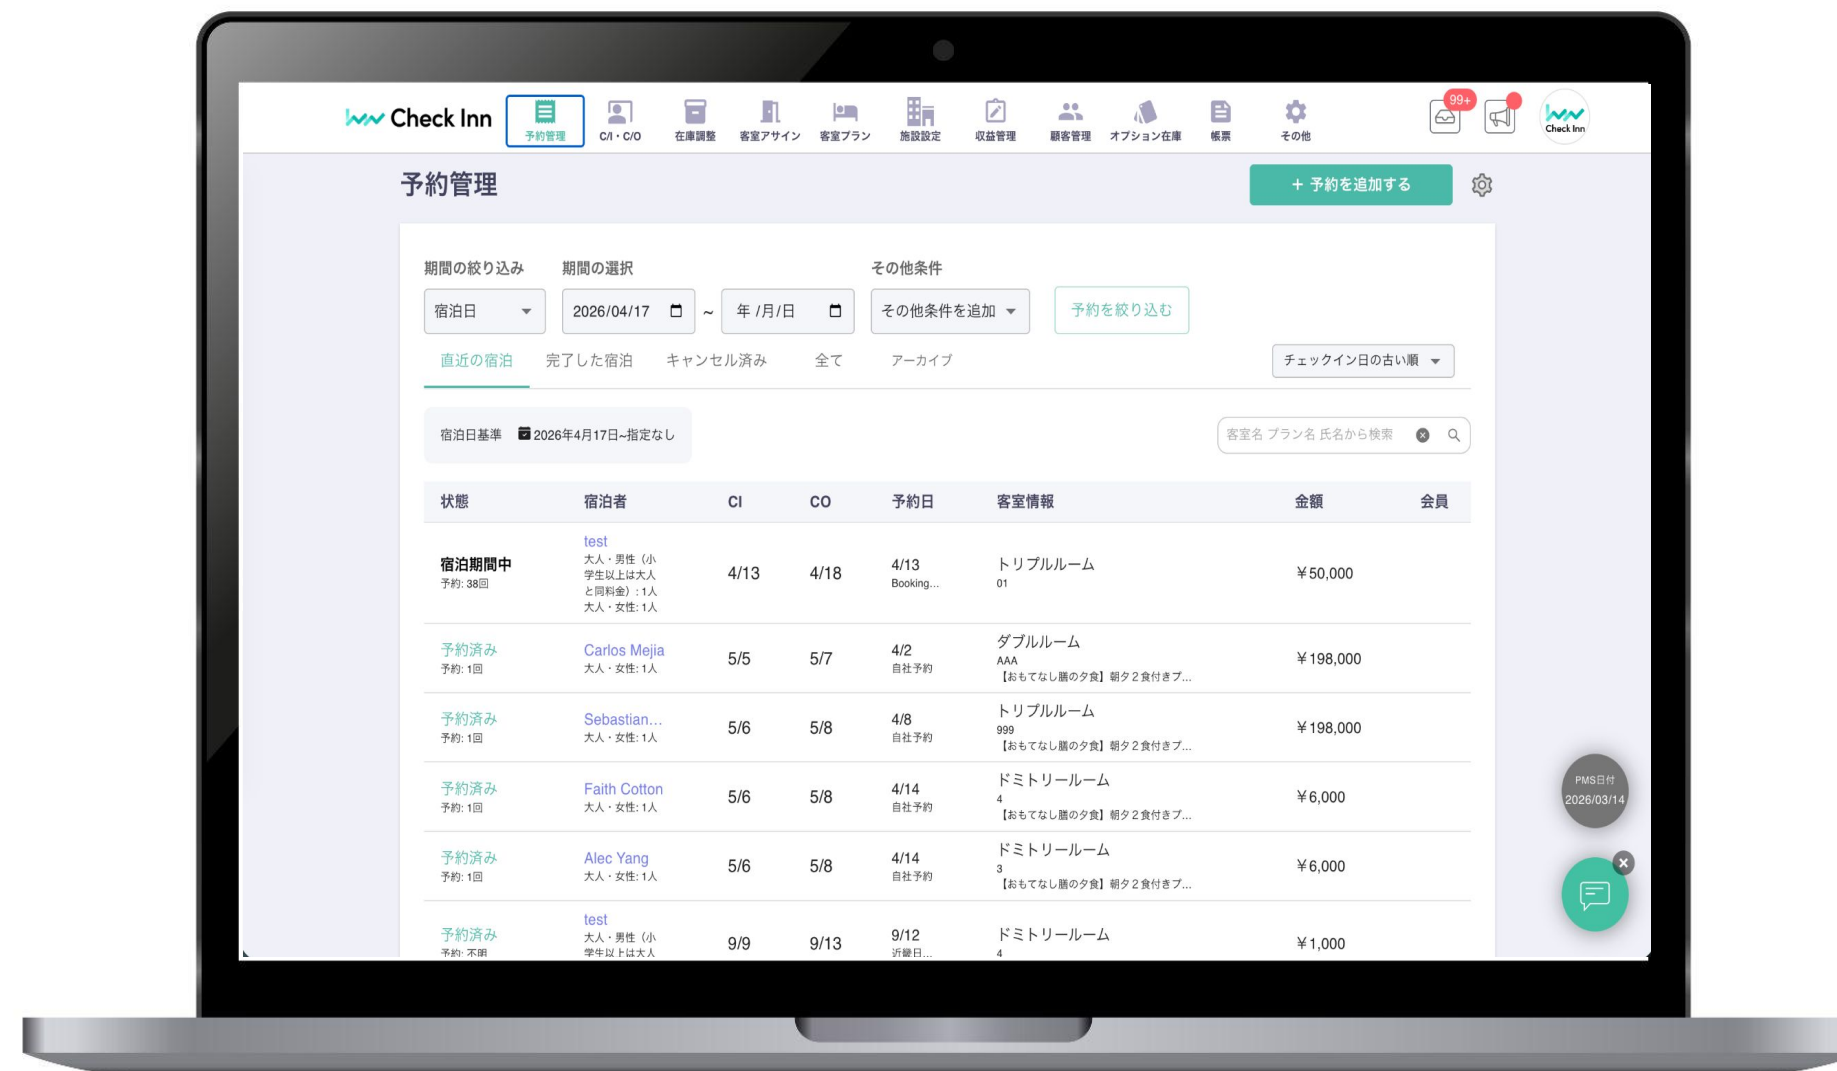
Check Inn 予約管理 C/I・C/O 在庫調整 客室アサイン 客室プラン 施設設定 収益管理 顧客管理 オプション在庫 帳票 その他 99+ Check Inn

予約管理

＋ 予約を追加する

期間の絞り込み
宿泊日

期間の選択
2026/04/17 ~ 年 /月/日

その他条件
その他条件を追加

予約を絞り込む

直近の宿泊 完了した宿泊 キャンセル済み 全て アーカイブ

チェックイン日の古い順

宿泊日基準 2026年4月17日~指定なし

客室名 プラン名 氏名から検索

| 状態 | 宿泊者 | CI | CO | 予約日 | 客室情報 | 金額 | 会員 |
|---|---|---|---|---|---|---|---|
| 宿泊期間中 予約: 38回 | test 大人・男性（小学生以上は大人と同料金）: 1人 大人・女性: 1人 | 4/13 | 4/18 | 4/13 Booking... | トリプルルーム 01 | ￥50,000 | |
| 予約済み 予約: 1回 | Carlos Mejia 大人・女性: 1人 | 5/5 | 5/7 | 4/2 自社予約 | ダブルルーム AAA 【おもてなし膳の夕食】朝夕２食付きプ... | ￥198,000 | |
| 予約済み 予約: 1回 | Sebastian... 大人・女性: 1人 | 5/6 | 5/8 | 4/8 自社予約 | トリプルルーム 999 【おもてなし膳の夕食】朝夕２食付きプ... | ￥198,000 | |
| 予約済み 予約: 1回 | Faith Cotton 大人・女性: 1人 | 5/6 | 5/8 | 4/14 自社予約 | ドミトリールーム 4 【おもてなし膳の夕食】朝夕２食付きプ... | ￥6,000 | |
| 予約済み 予約: 1回 | Alec Yang 大人・女性: 1人 | 5/6 | 5/8 | 4/14 自社予約 | ドミトリールーム 3 【おもてなし膳の夕食】朝夕２食付きプ... | ￥6,000 | |
| 予約済み 予約: 不明 | test 大人・男性（小学生以上は大人 | 9/9 | 9/13 | 9/12 近畿日... | ドミトリールーム 4 | ￥1,000 | |

PMS日付 2026/03/14